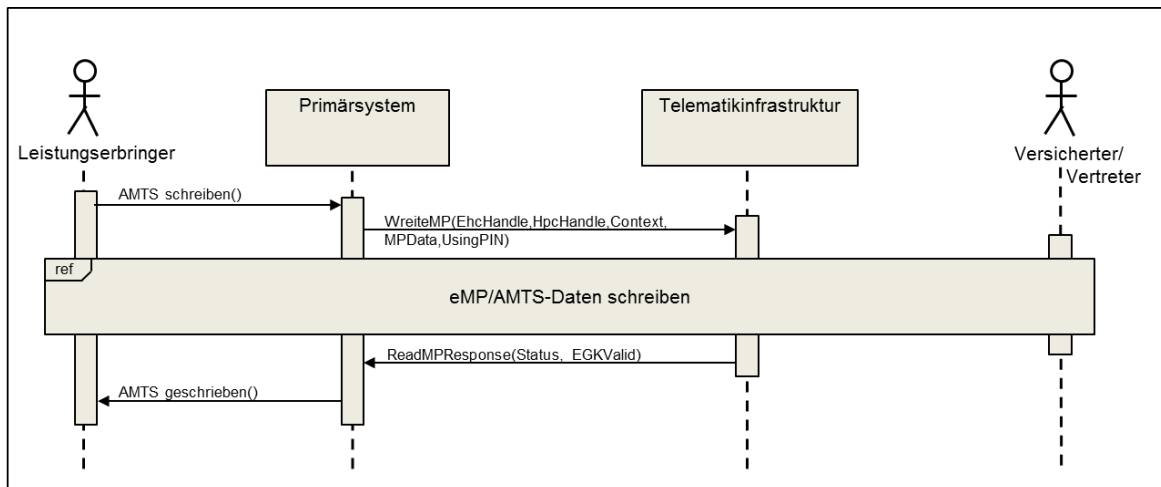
Leistungserbringer

Primärsystem

Telematikinfrastruktur

Versicherter/ Vertreter

AMTS schreiben()

WreiteMP(EhcHandle,HpcHandle,Context, MPData,UsingPIN)

ref

eMP/AMTS-Daten schreiben

ReadMPResponse(Status, EGKValid)

AMTS geschrieben()